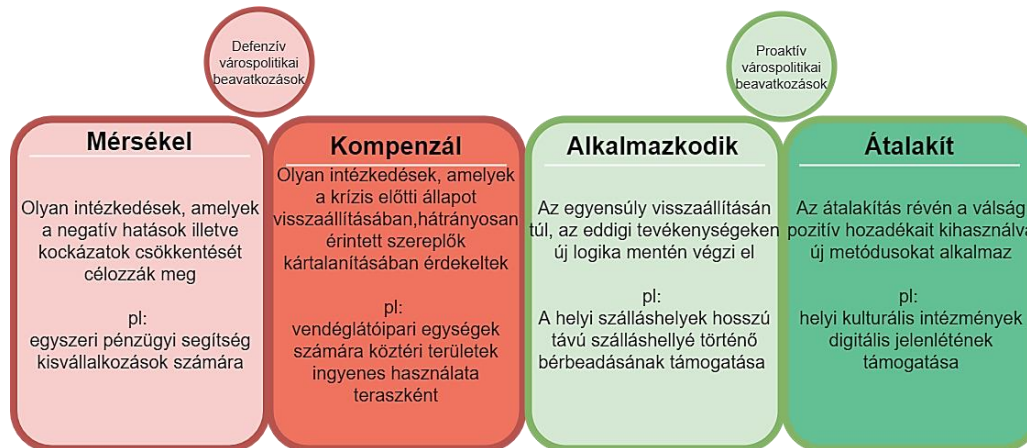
Defenzív várospolitikai beavatkozások

Proaktív várospolitikai beavatkozások

Mérsékel

Olyan intézkedések, amelyek a negatív hatások illetve kockázatok csökkentését célozzák meg

pl:
egyszeri pénzügyi segítség kisvállalkozások számára

Kompenzál

Olyan intézkedések, amelyek a krízis előtti állapot visszaállításában,hátrányosan érintett szereplők kártalanításában érdekeltek

pl:
vendéglátóipari egységek számára köztéri területek ingyenes használata teraszként

Alkalmazkodik

Az egyensúly visszaállításán túl, az eddigi tevékenységeken új logika mentén végzi el

pl:
A helyi szálláshelyek hosszú távú szálláshellyé történő bérbeadásának támogatása

Átalakít

Az átalakítás révén a válság pozitív hozadékait kihasználva új metódusokat alkalmaz

pl:
helyi kulturális intézmények digitális jelenlétének támogatása